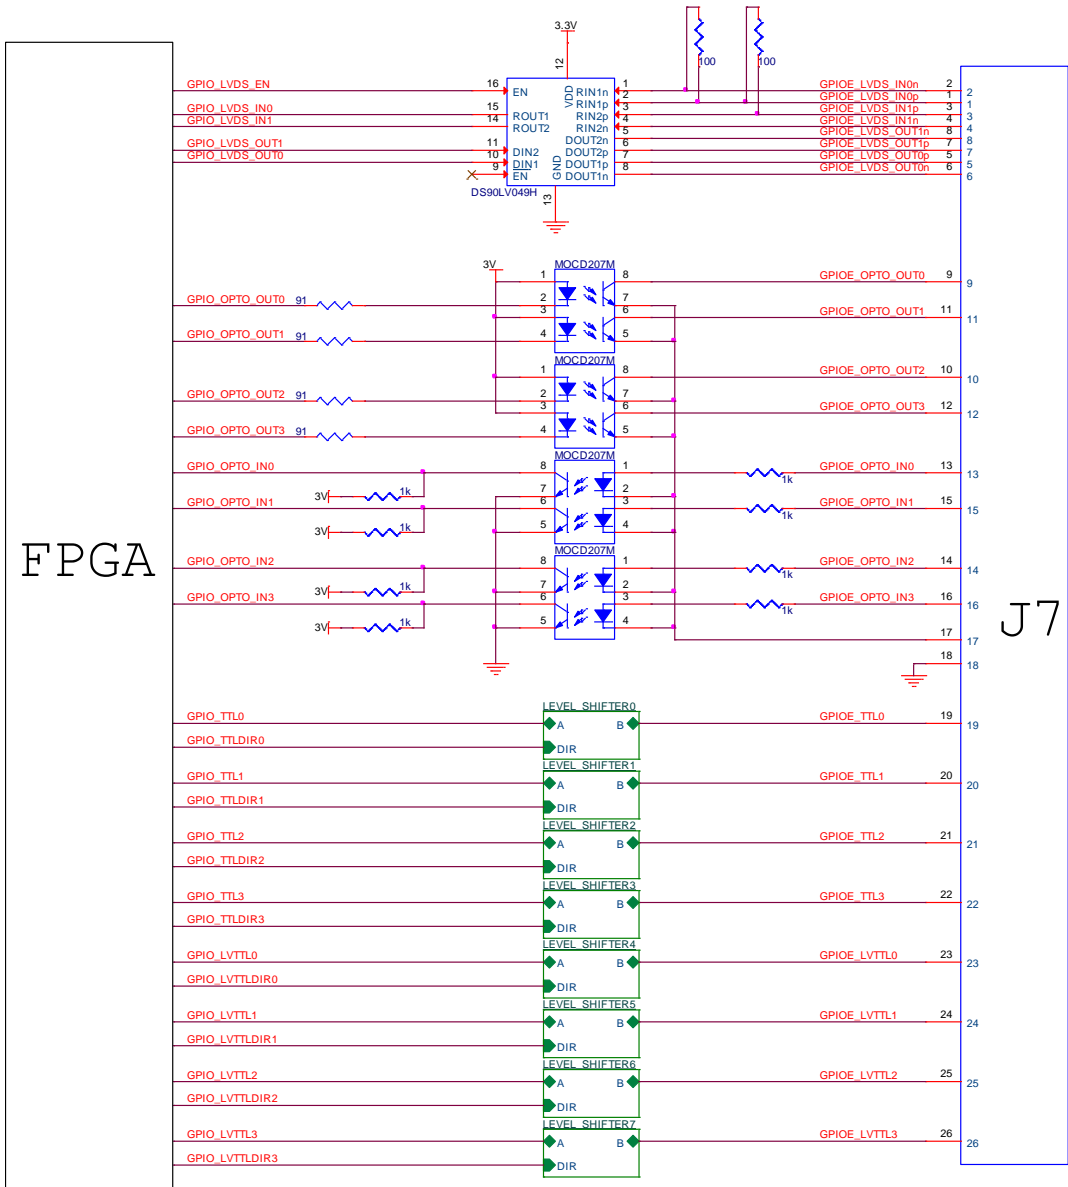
FPGA

J7

3.3V
12
100
100

GPIO_LVDS_EN 16 EN
GPIO_LVDS_IN0 15 ROUT1
GPIO_LVDS_IN1 14 ROUT2
GPIO_LVDS_OUT1 11 DIN2
GPIO_LVDS_OUT0 10 DIN1
9 EN
VDD
GND
13
DS90LV049H
1 RIN1n
2 RIN1p
3 RIN2p
4 RIN2n
5 DOUT2n
6 DOUT2p
7 DOUT1p
8 DOUT1n

GPIOE_LVDS_IN0n 2 2
GPIOE_LVDS_IN0p 1 1
GPIOE_LVDS_IN1p 3 3
GPIOE_LVDS_IN1n 4 4
GPIOE_LVDS_OUT1n 8 8
GPIOE_LVDS_OUT1p 7 7
GPIOE_LVDS_OUT0p 5 5
GPIOE_LVDS_OUT0n 6 6

3V
MOCD207M
1 8
2 7
3 6
4 5
GPIO_OPTO_OUT0 91
GPIO_OPTO_OUT1 91
GPIOE_OPTO_OUT0 9 9
GPIOE_OPTO_OUT1 11 11

MOCD207M
1 8
2 7
3 6
4 5
GPIO_OPTO_OUT2 91
GPIO_OPTO_OUT3 91
GPIOE_OPTO_OUT2 10 10
GPIOE_OPTO_OUT3 12 12

MOCD207M
8 1
7 2
6 3
5 4
GPIO_OPTO_IN0
3V 1k
GPIO_OPTO_IN1
3V 1k
GPIOE_OPTO_IN0 1k 13 13
GPIOE_OPTO_IN1 1k 15 15

MOCD207M
8 1
7 2
6 3
5 4
GPIO_OPTO_IN2
3V 1k
GPIO_OPTO_IN3
3V 1k
GPIOE_OPTO_IN2 1k 14 14
GPIOE_OPTO_IN3 1k 16 16
17 17
18 18

GPIO_TTL0
GPIO_TTLDIR0
LEVEL_SHIFTER0
A B
DIR
GPIOE_TTL0 19 19

GPIO_TTL1
GPIO_TTLDIR1
LEVEL_SHIFTER1
A B
DIR
GPIOE_TTL1 20 20

GPIO_TTL2
GPIO_TTLDIR2
LEVEL_SHIFTER2
A B
DIR
GPIOE_TTL2 21 21

GPIO_TTL3
GPIO_TTLDIR3
LEVEL_SHIFTER3
A B
DIR
GPIOE_TTL3 22 22

GPIO_LVTTL0
GPIO_LVTTLDIR0
LEVEL_SHIFTER4
A B
DIR
GPIOE_LVTTL0 23 23

GPIO_LVTTL1
GPIO_LVTTLDIR1
LEVEL_SHIFTER5
A B
DIR
GPIOE_LVTTL1 24 24

GPIO_LVTTL2
GPIO_LVTTLDIR2
LEVEL_SHIFTER6
A B
DIR
GPIOE_LVTTL2 25 25

GPIO_LVTTL3
GPIO_LVTTLDIR3
LEVEL_SHIFTER7
A B
DIR
GPIOE_LVTTL3 26 26